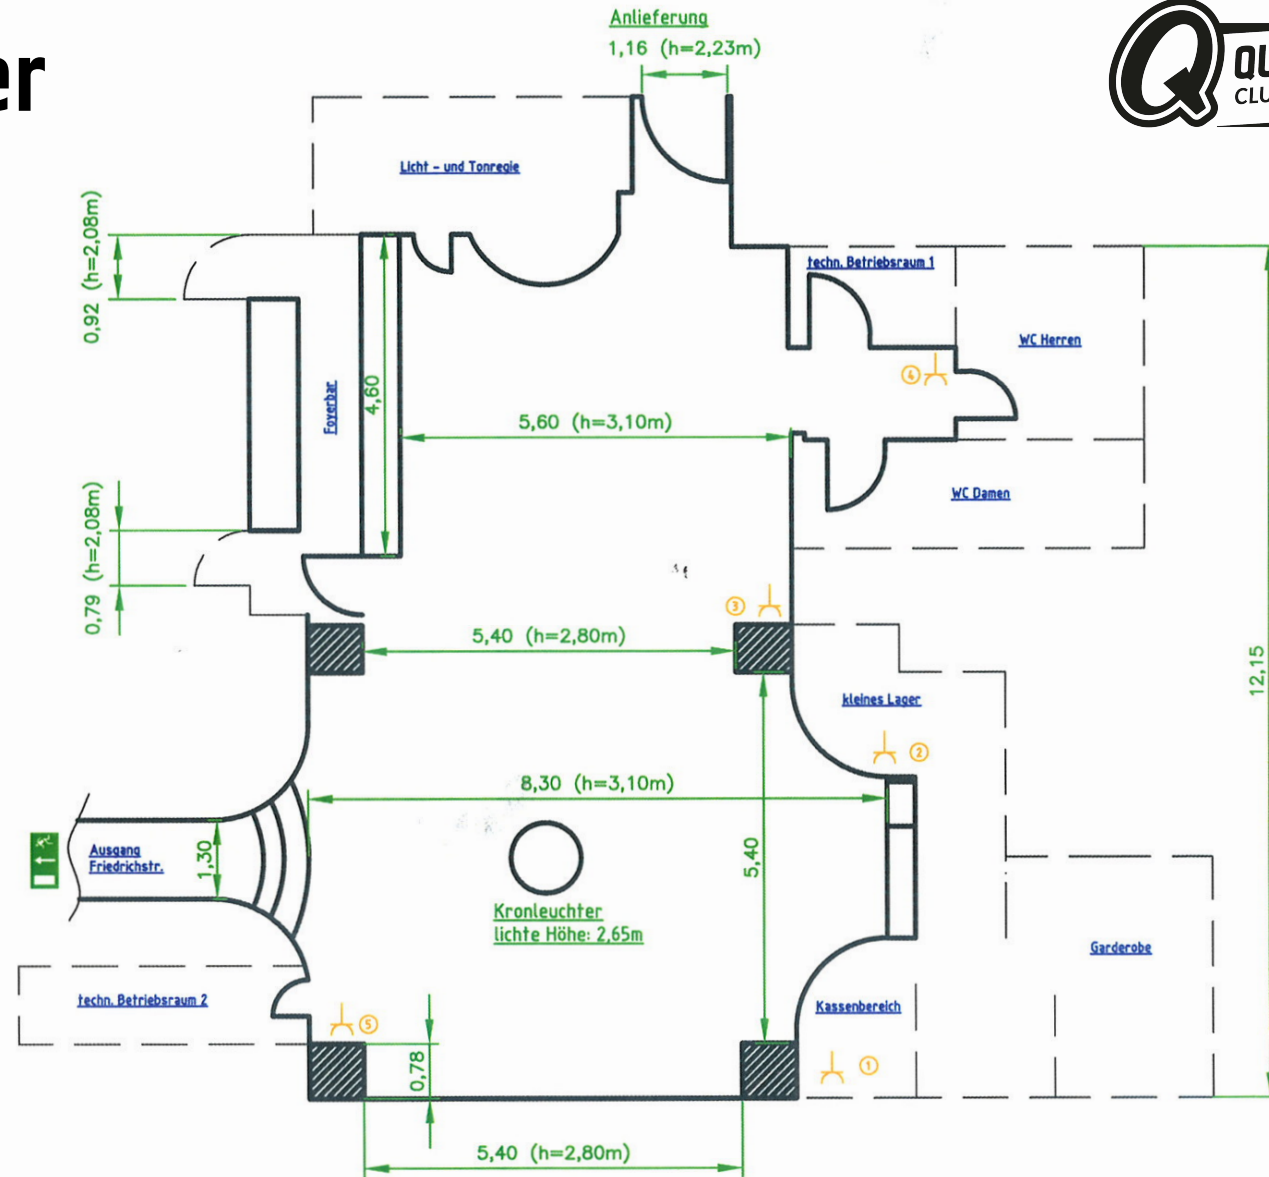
er

Q QU CLU

Anlieferung
1,16 (h=2,23m)

Licht - und Tonregie

0,92 (h=2,08m)

techn. Betriebsraum 1

WC Herren

④

Foyerbar

4,60

5,60 (h=3,10m)

WC Damen

0,79 (h=2,08m)

③

5,40 (h=2,80m)

12,15

kleines Lager

②

8,30 (h=3,10m)

Ausgang Friedrichstr.

1,30

5,40

Kronleuchter
lichte Höhe: 2,65m

Garderobe

techn. Betriebsraum 2

Kassenbereich

⑤

0,78

①

5,40 (h=2,80m)